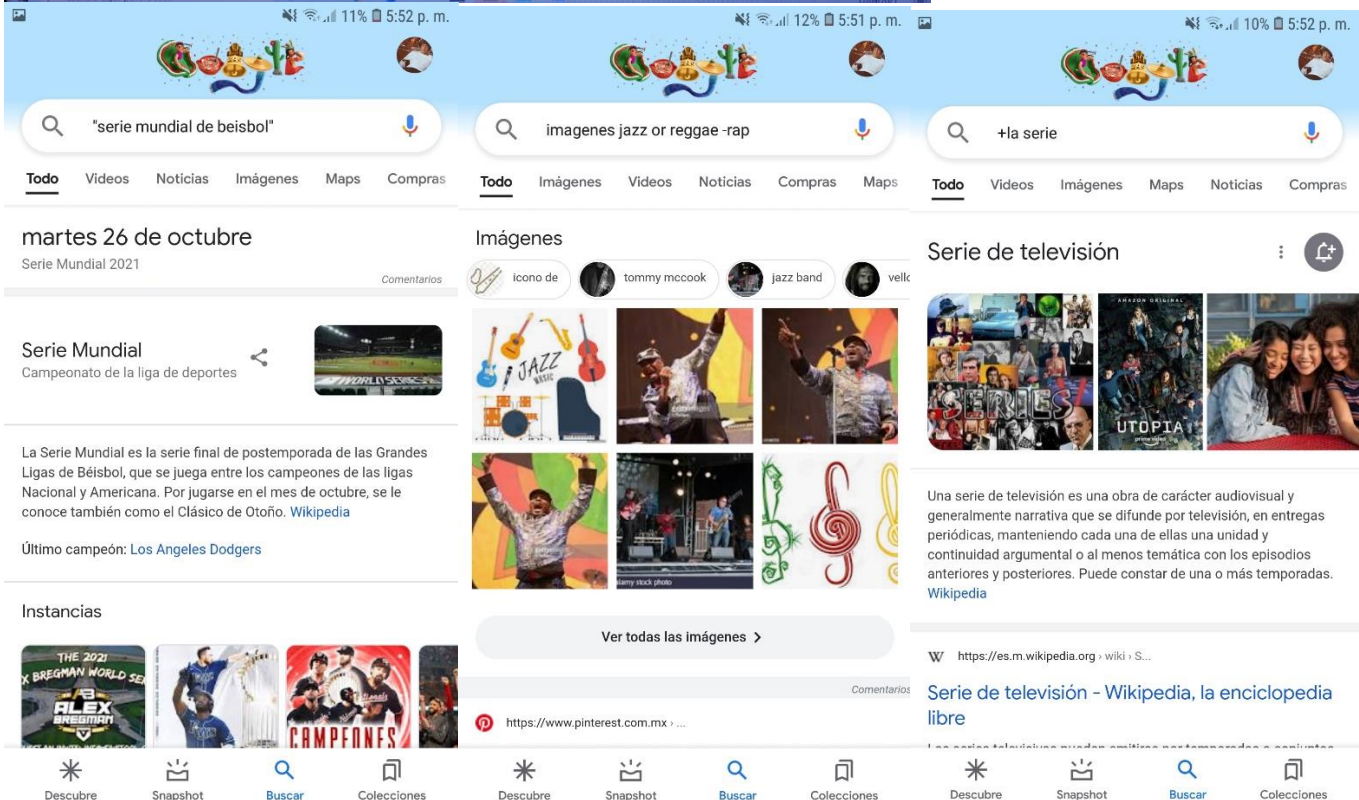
11% 5:52 p. m.

"serie mundial de beisbol"

Todo Videos Noticias Imágenes Maps Compras

martes 26 de octubre
Serie Mundial 2021

Comentarios

Serie Mundial
Campeonato de la liga de deportes

WORLD SERIES

La Serie Mundial es la serie final de postemporada de las Grandes Ligas de Béisbol, que se juega entre los campeones de las ligas Nacional y Americana. Por jugarse en el mes de octubre, se le conoce también como el Clásico de Otoño. Wikipedia

Último campeón: Los Angeles Dodgers

Instancias

THE 2021 BREGMAN WORLD SE ALEX BREGMAN

CAMPEONES

Descubre Snapshot Buscar Colecciones

12% 5:51 p. m.

imagenes jazz or reggae -rap

Todo Imágenes Videos Noticias Compras Maps

Imágenes

icono de tommy mccook jazz band vello

JAZZ MUSIC

alamy stock photo

Ver todas las imágenes >

Comentarios

https://www.pinterest.com.mx › ...

Descubre Snapshot Buscar Colecciones

10% 5:52 p. m.

+la serie

Todo Videos Imágenes Maps Noticias Compras

Serie de televisión

SERIES

AMAZON ORIGINAL UTOPIA prime video

Una serie de televisión es una obra de carácter audiovisual y generalmente narrativa que se difunde por televisión, en entregas periódicas, manteniendo cada una de ellas una unidad y continuidad argumental o al menos temática con los episodios anteriores y posteriores. Puede constar de una o más temporadas. Wikipedia

W https://es.m.wikipedia.org › wiki › S...

Serie de televisión - Wikipedia, la enciclopedia libre

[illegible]

Descubre Snapshot Buscar Colecciones